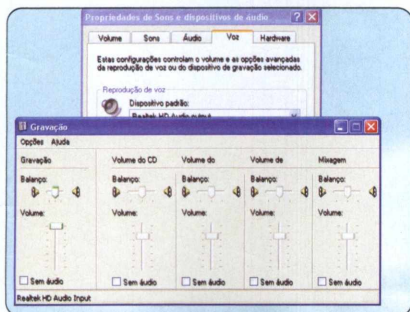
Propriedades de Sons e dispositivos de áudio

Volume | Sons | Áudio | Voz | Hardware

Estas configurações controlam o volume e as opções avançadas da reprodução de voz ou do dispositivo de gravação selecionado.

Reprodução de voz

Dispositivo padrão:

Realtek HD Audio output

Gravação

Opções Ajuda

Gravação

Balanço:

Volume:

Sem áudio

Volume do CD

Balanço:

Volume:

Sem áudio

Volume do

Balanço:

Volume:

Sem áudio

Volume de

Balanço:

Volume:

Sem áudio

Mixagem

Balanço:

Volume:

Sem áudio

Realtek HD Audio Input